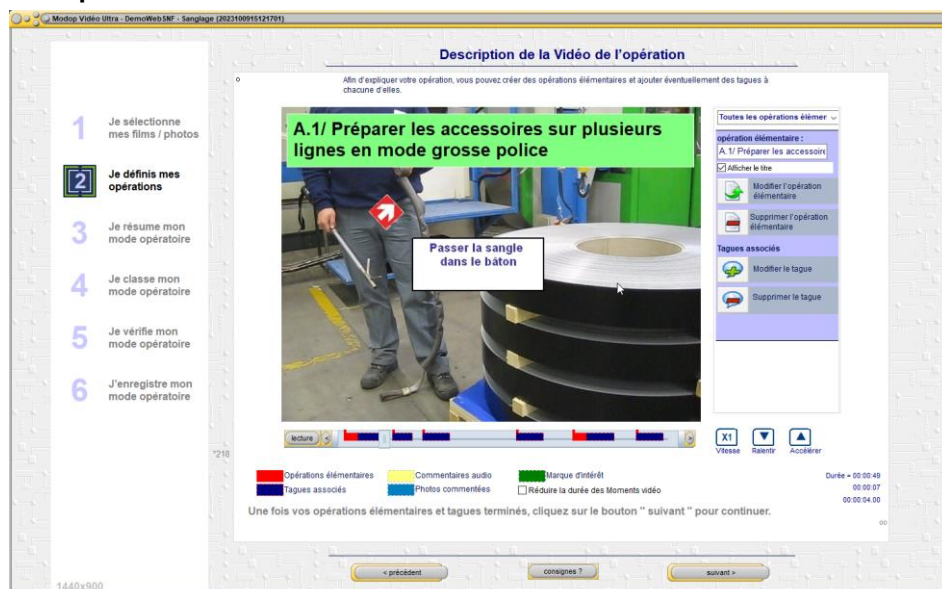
Modop Vidéo Ultra - DemoWeb SNF - Sanglage (20231009151217​01)

Description de la Vidéo de l'opération

o

Afin d'expliquer votre opération, vous pouvez créer des opérations élémentaires et ajouter éventuellement des tagues à chacune d'elles.

1 Je sélectionne mes films / photos

2 Je définis mes opérations

3 Je résume mon mode opératoire

4 Je classe mon mode opératoire

5 Je vérifie mon mode opératoire

6 J'enregistre mon mode opératoire

A.1/ Préparer les accessoires sur plusieurs lignes en mode grosse police

Passer la sangle dans le bâton

Toutes les opérations élémer

opération élémentaire :

A.1/ Préparer les accessoire

Afficher le titre

Modifier l'opération élémentaire

Supprimer l'opération élémentaire

Tagues associés

Modifier le tague

Supprimer le tague

lecture

*218

X1 Vitesse

Ralentir

Accélérer

Opérations élémentaires

Tagues associés

Commentaires audio

Photos commentées

Marque d'intérêt

Réduire la durée des Moments vidéo

Durée = 00:00:49

00:00:07

00:00:04.00

Une fois vos opérations élémentaires et tagues terminés, cliquez sur le bouton " suivant " pour continuer.

oo

1440x900

< précédent

consignes ?

suivant >